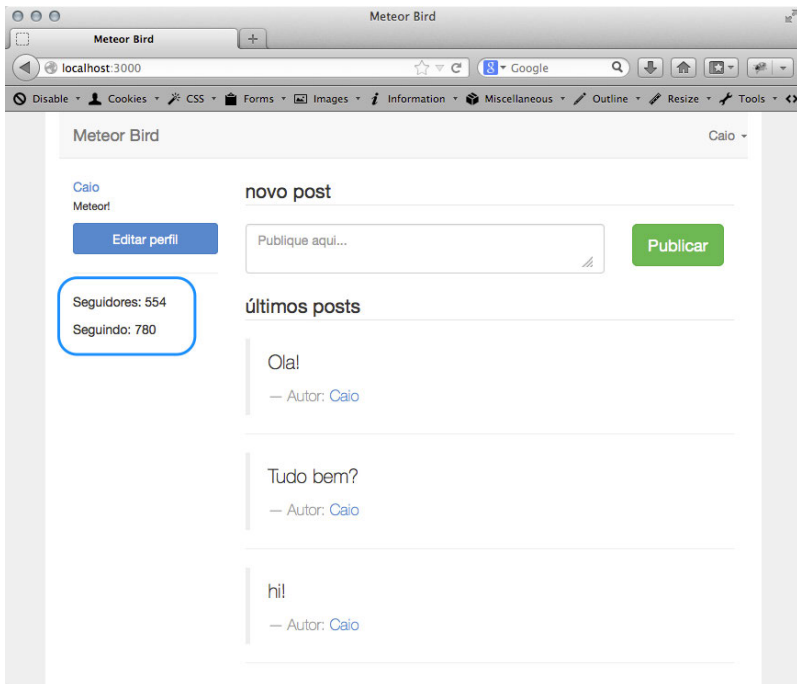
Meteor Bird

Meteor Bird

+

localhost:3000

Google

Disable ▾ Cookies ▾ CSS ▾ Forms ▾ Images ▾ Information ▾ Miscellaneous ▾ Outline ▾ Resize ▾ Tools ▾

Meteor Bird

Caio ▾

Caio
Meteor!

Editar perfil

Seguidores: 554

Seguindo: 780

novo post

Publique aqui...

Publicar

últimos posts

Ola!

— Autor: Caio

Tudo bem?

— Autor: Caio

hi!

— Autor: Caio